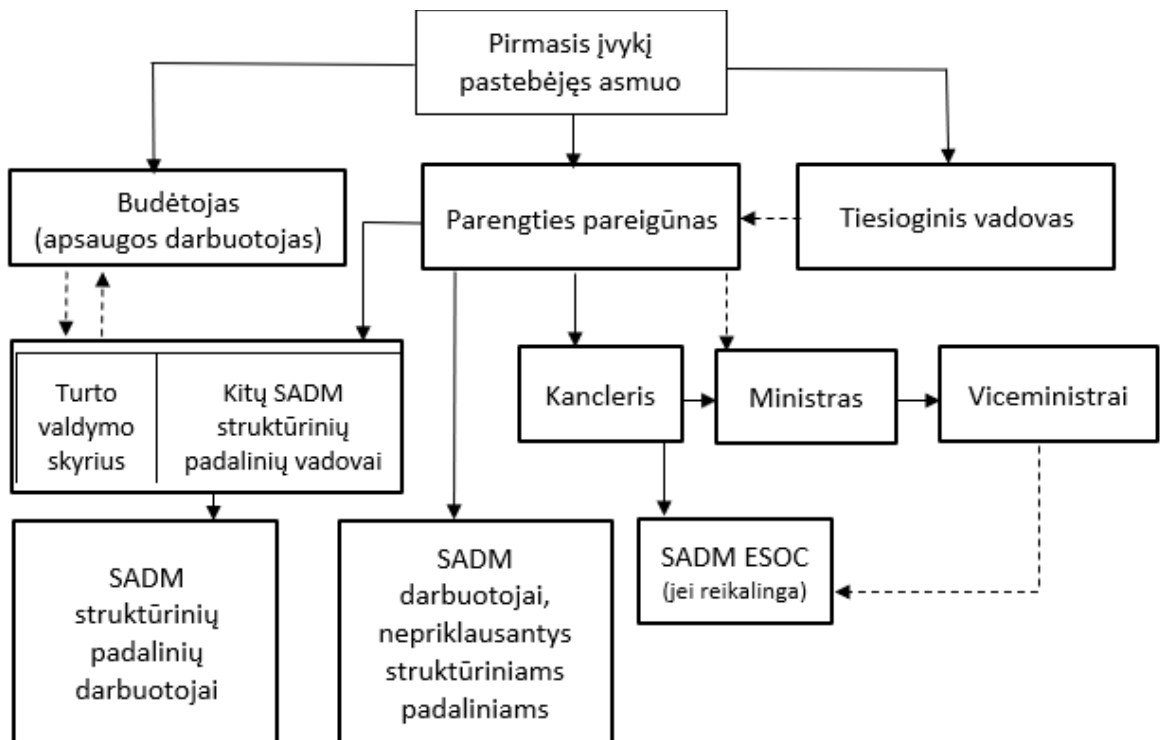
Pirmasis įvykį pastebėjęs asmuo

Budėtojas (apsaugos darbuotojas)

Parengties pareigūnas

Tiesioginis vadovas

Turto valdymo skyrius

Kitų SADM struktūrinių padalinių vadovai

Kancleris

Ministras

Viceministrai

SADM struktūrinių padalinių darbuotojai

SADM darbuotojai, nepriklausantys struktūriniams padaliniams

SADM ESOC (jei reikalinga)